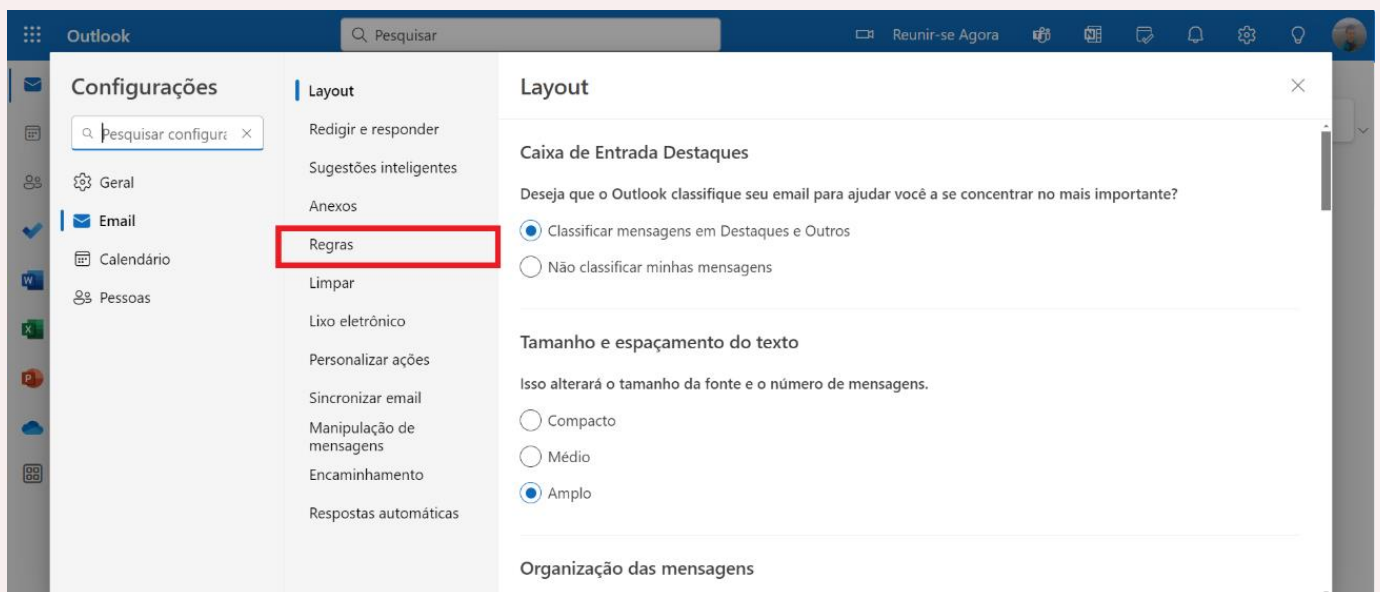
Outlook

Pesquisar

Reunir-se Agora

Configurações

Pesquisar configura

Geral

Email

Calendário

Pessoas

Layout

Redigir e responder

Sugestões inteligentes

Anexos

Regras

Limpar

Lixo eletrônico

Personalizar ações

Sincronizar email

Manipulação de mensagens

Encaminhamento

Respostas automáticas

Layout

Caixa de Entrada Destaques

Deseja que o Outlook classifique seu email para ajudar você a se concentrar no mais importante?

Classificar mensagens em Destaques e Outros

Não classificar minhas mensagens

Tamanho e espaçamento do texto

Isso alterará o tamanho da fonte e o número de mensagens.

Compacto

Médio

Amplo

Organização das mensagens